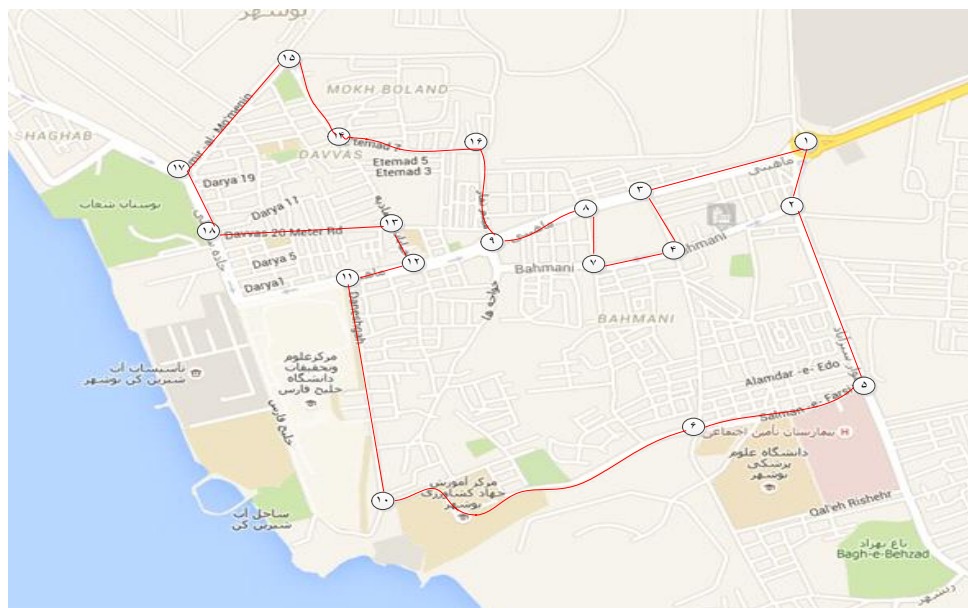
بوشهر
۱۵
MOKH BOLAND
SHAGHAB
Amir-al-Mo'menin
۱۴
۱۶
Etemad 7
DAVVAS
Etemad 5
Etemad 3
۱
۱۷
Darya 19
ماهینی
۳
بوستان شغاب
Darya 11
۸
۲
۱۸
Davvas 20 Meter Rd
۱۳
۹
۴
Bahmani
Darya 5
۱۲
۷
Darya1
۱۱
BAHMANI
مرکز علوم و تحقیقات دانشگاه خلیج فارس
تاسیسات آب شیرین کن بوشهر
Alamdar-e-Edo
۵
خلیج فارس
Salman-e-Farsi
۶
بیمارستان تامین اجتماعی
دانشگاه علوم پزشکی بوشهر
مرکز آموزش جهاد کشاورزی بوشهر
ساحل آب شیرین کن
۱۰
Qal'eh Rishehr
باغ بهزاد
Bagh-e-Behzad